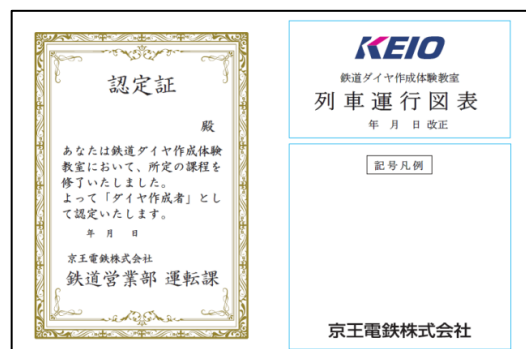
認定証

殿

あなたは鉄道ダイヤ作成体験教室において、所定の課程を修了いたしました。
よって「ダイヤ作成者」として認定いたします。

年　月　日

京王電鉄株式会社
鉄道営業部　運転課

KEIO

鉄道ダイヤ作成体験教室
列車運行図表
年　月　日改正

記号凡例

京王電鉄株式会社